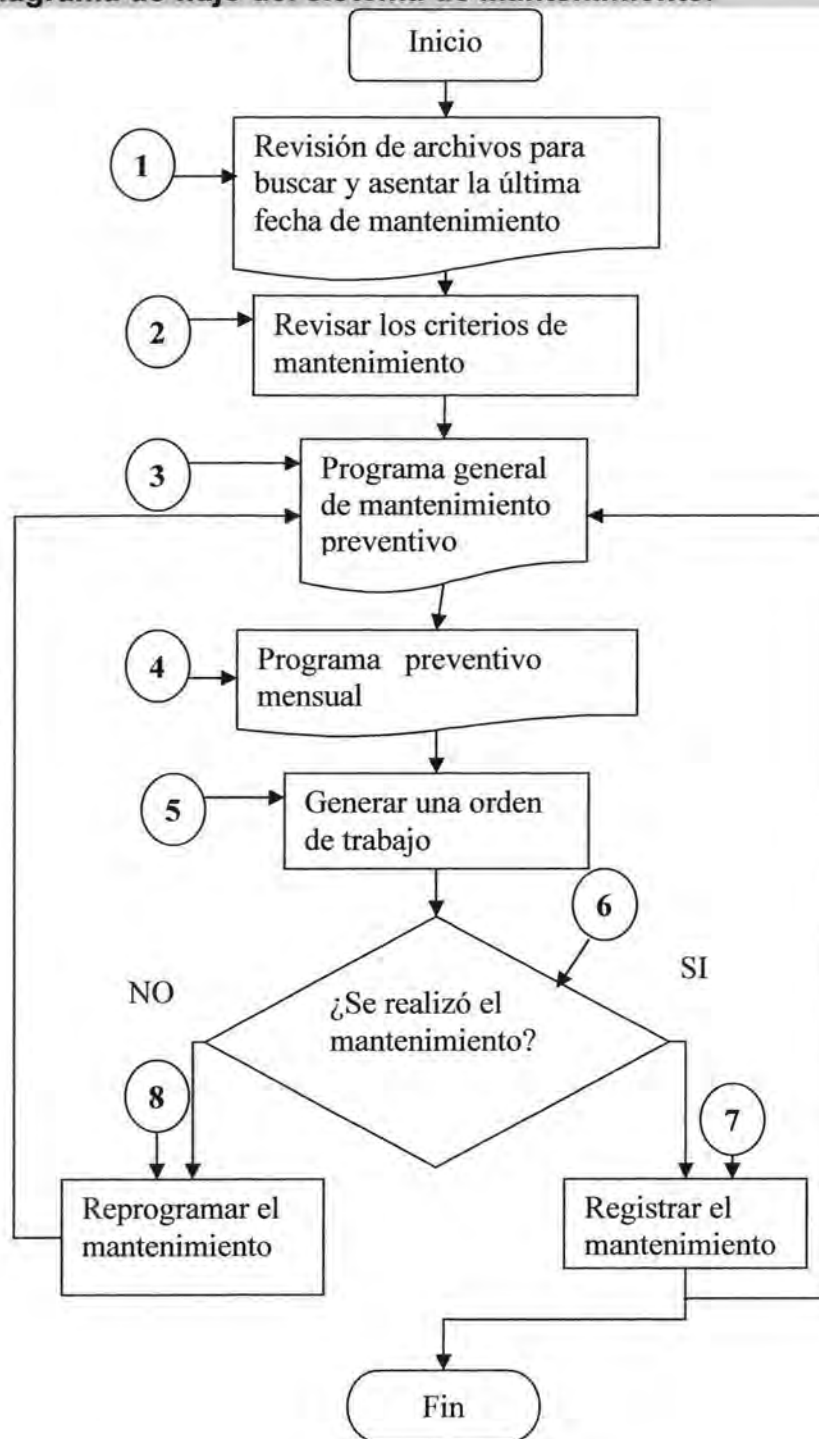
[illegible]agrama de flujo del sistema de mantenimiento.

Inicio

1

Revisión de archivos para buscar y asentar la última fecha de mantenimiento

2

Revisar los criterios de mantenimiento

3

Programa general de mantenimiento preventivo

4

Programa preventivo mensual

5

Generar una orden de trabajo

6

NO

SI

¿Se realizó el mantenimiento?

8

7

Reprogramar el mantenimiento

Registrar el mantenimiento

Fin